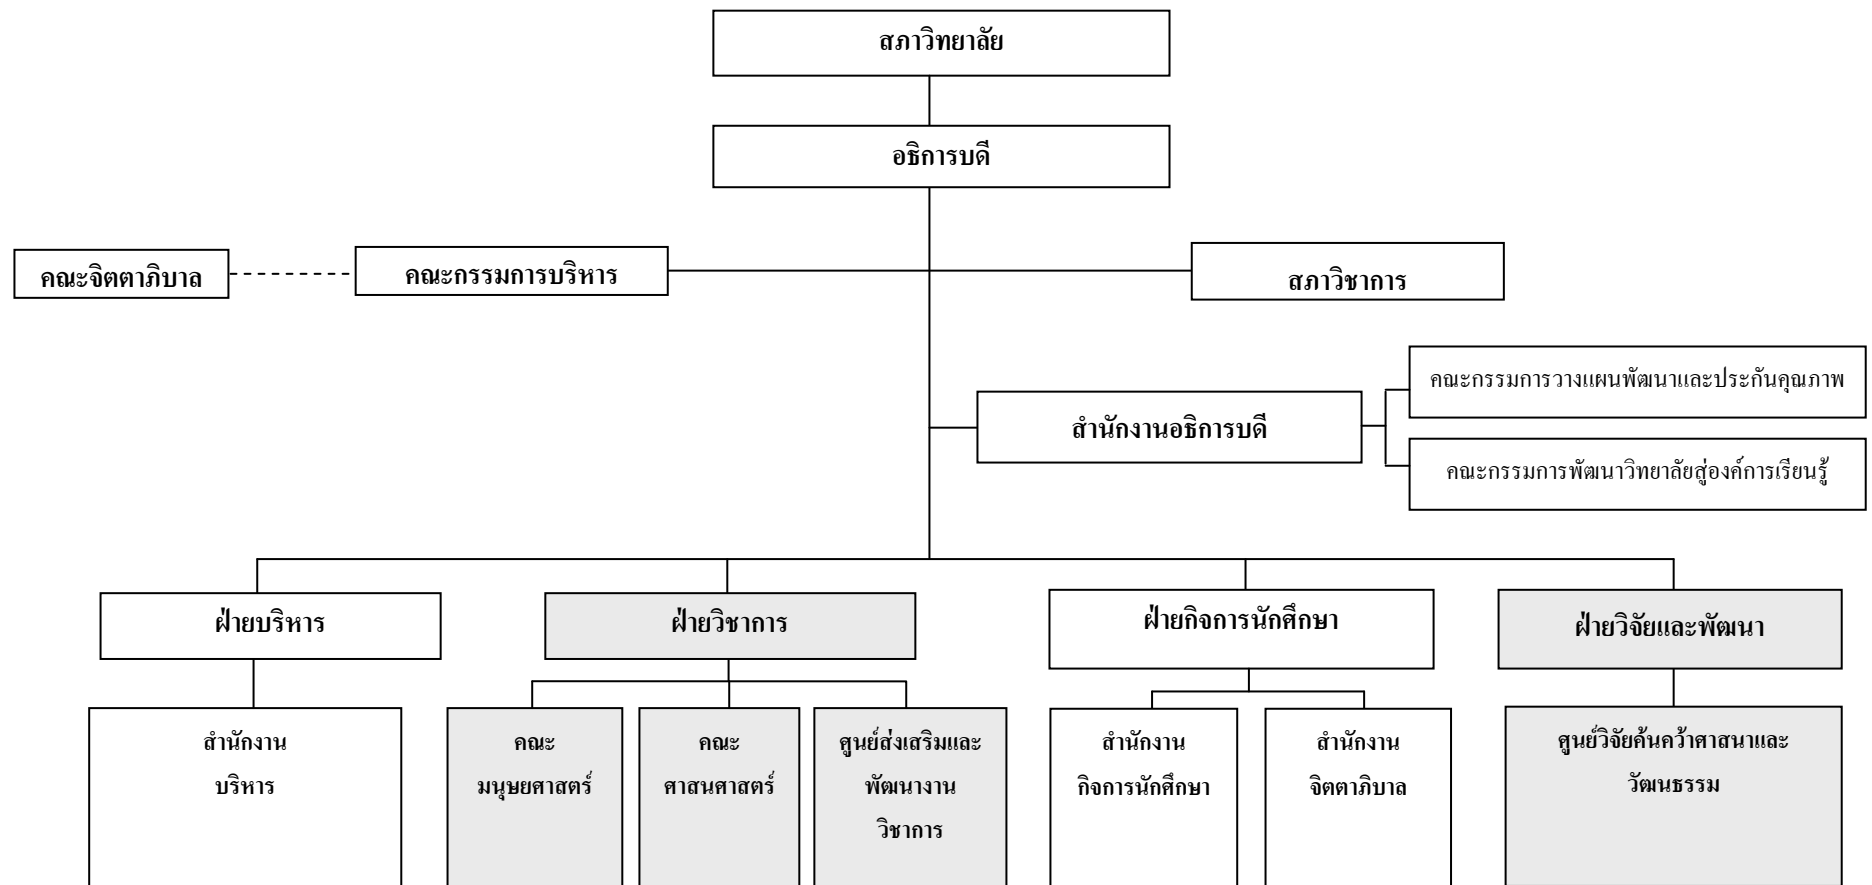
สภาวิทยาลัย

อธิการบดี

คณะจิตตาภิบาล

คณะกรรมการบริหาร

สภาวิชาการ

สำนักงานอธิการบดี

คณะกรรมการวางแผนพัฒนาและประกันคุณภาพ

คณะกรรมการพัฒนาวิทยาลัยสู่องค์การเรียนรู้

ฝ่ายบริหาร

ฝ่ายวิชาการ

ฝ่ายกิจการนักศึกษา

ฝ่ายวิจัยและพัฒนา

สำนักงาน บริหาร

คณะ มนุษยศาสตร์

คณะ ศาสนศาสตร์

ศูนย์ส่งเสริมและ พัฒนางาน วิชาการ

สำนักงาน กิจการนักศึกษา

สำนักงาน จิตตาภิบาล

ศูนย์วิจัยค้นคว้าศาสนาและ วัฒนธรรม